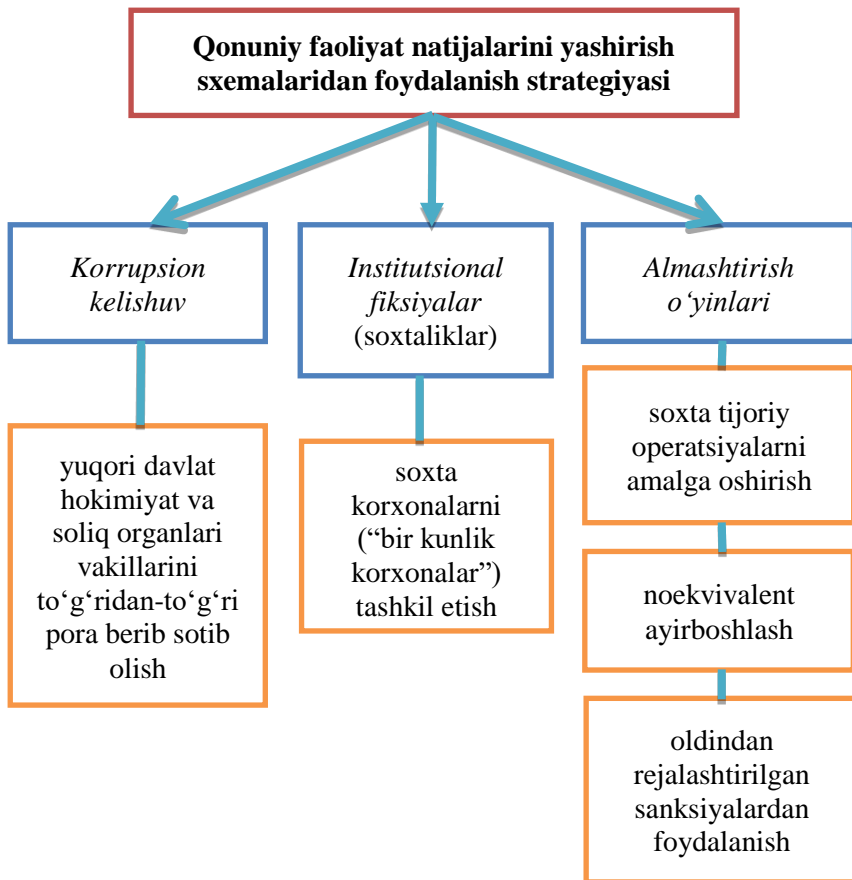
Qonuniy faoliyat natijalarini yashirish sxemalaridan foydalanish strategiyasi

Korrupsion kelishuv

Institutsional fiksiyalar (soxtaliklar)

Almashtirish o‘yinlari

yuqori davlat hokimiyat va soliq organlari vakillarini to‘g‘ridan-to‘g‘ri pora berib sotib olish

soxta korxonalarni (“bir kunlik korxonalar”) tashkil etish

soxta tijoriy operatsiyalarni amalga oshirish

noekvivalent ayirboshlash

oldindan rejalashtirilgan sanksiyalardan foydalanish